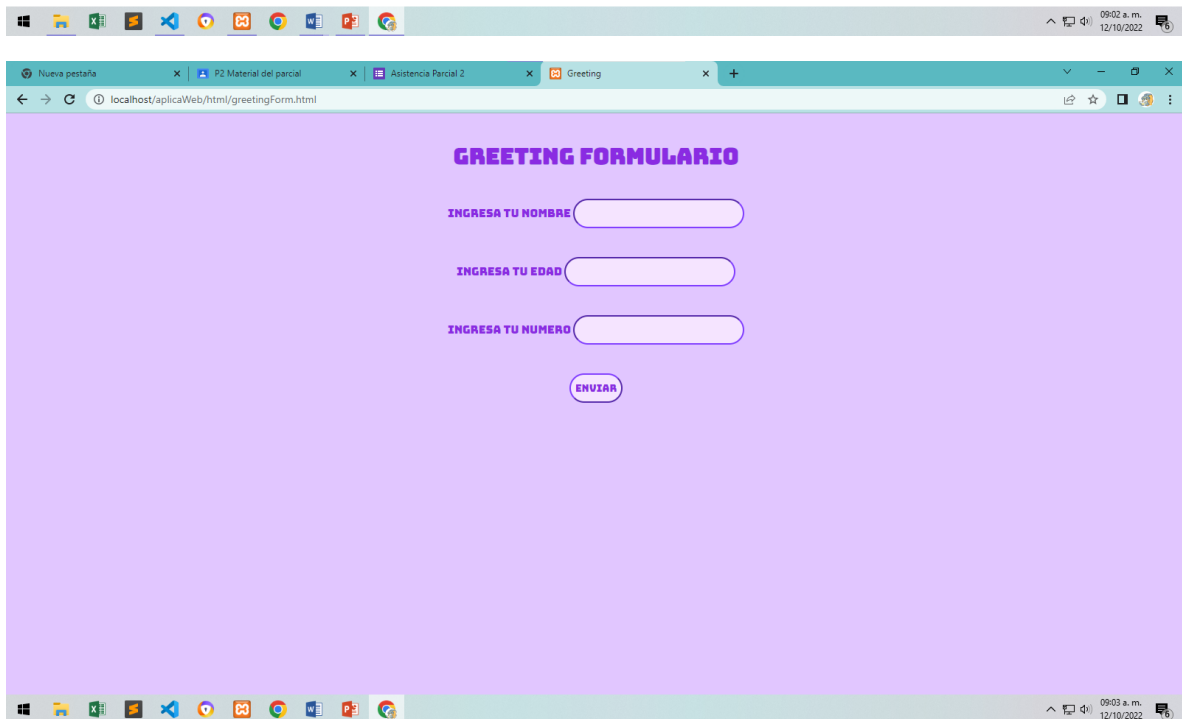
09:02 a. m.
12/10/2022

Nueva pestaña
P2 Material del parcial
Asistencia Parcial 2
Greeting

localhost/aplicaWeb/html/greetingForm.html

GREETING FORMULARIO

INGRESA TU NOMBRE

INGRESA TU EDAD

INGRESA TU NUMERO

ENVIAR

09:03 a. m.
12/10/2022